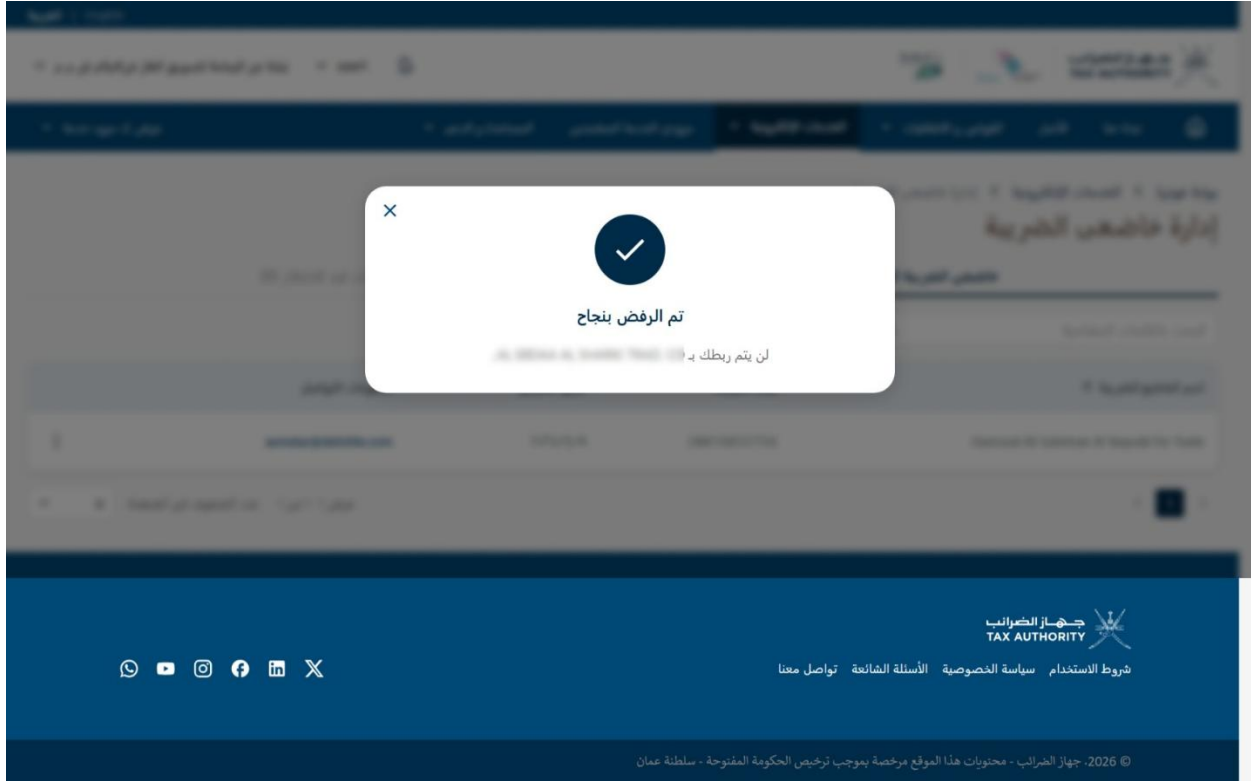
إدارة خاضعي الضريبة

تم الرفض بنجاح

لن يتم ربطك بـ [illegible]

جهاز الضرائب
TAX AUTHORITY

شروط الاستخدام سياسة الخصوصية الأسئلة الشائعة تواصل معنا

© 2026. جهاز الضرائب - محتويات هذا الموقع مرخصة بموجب ترخيص الحكومة المفتوحة - سلطنة عمان